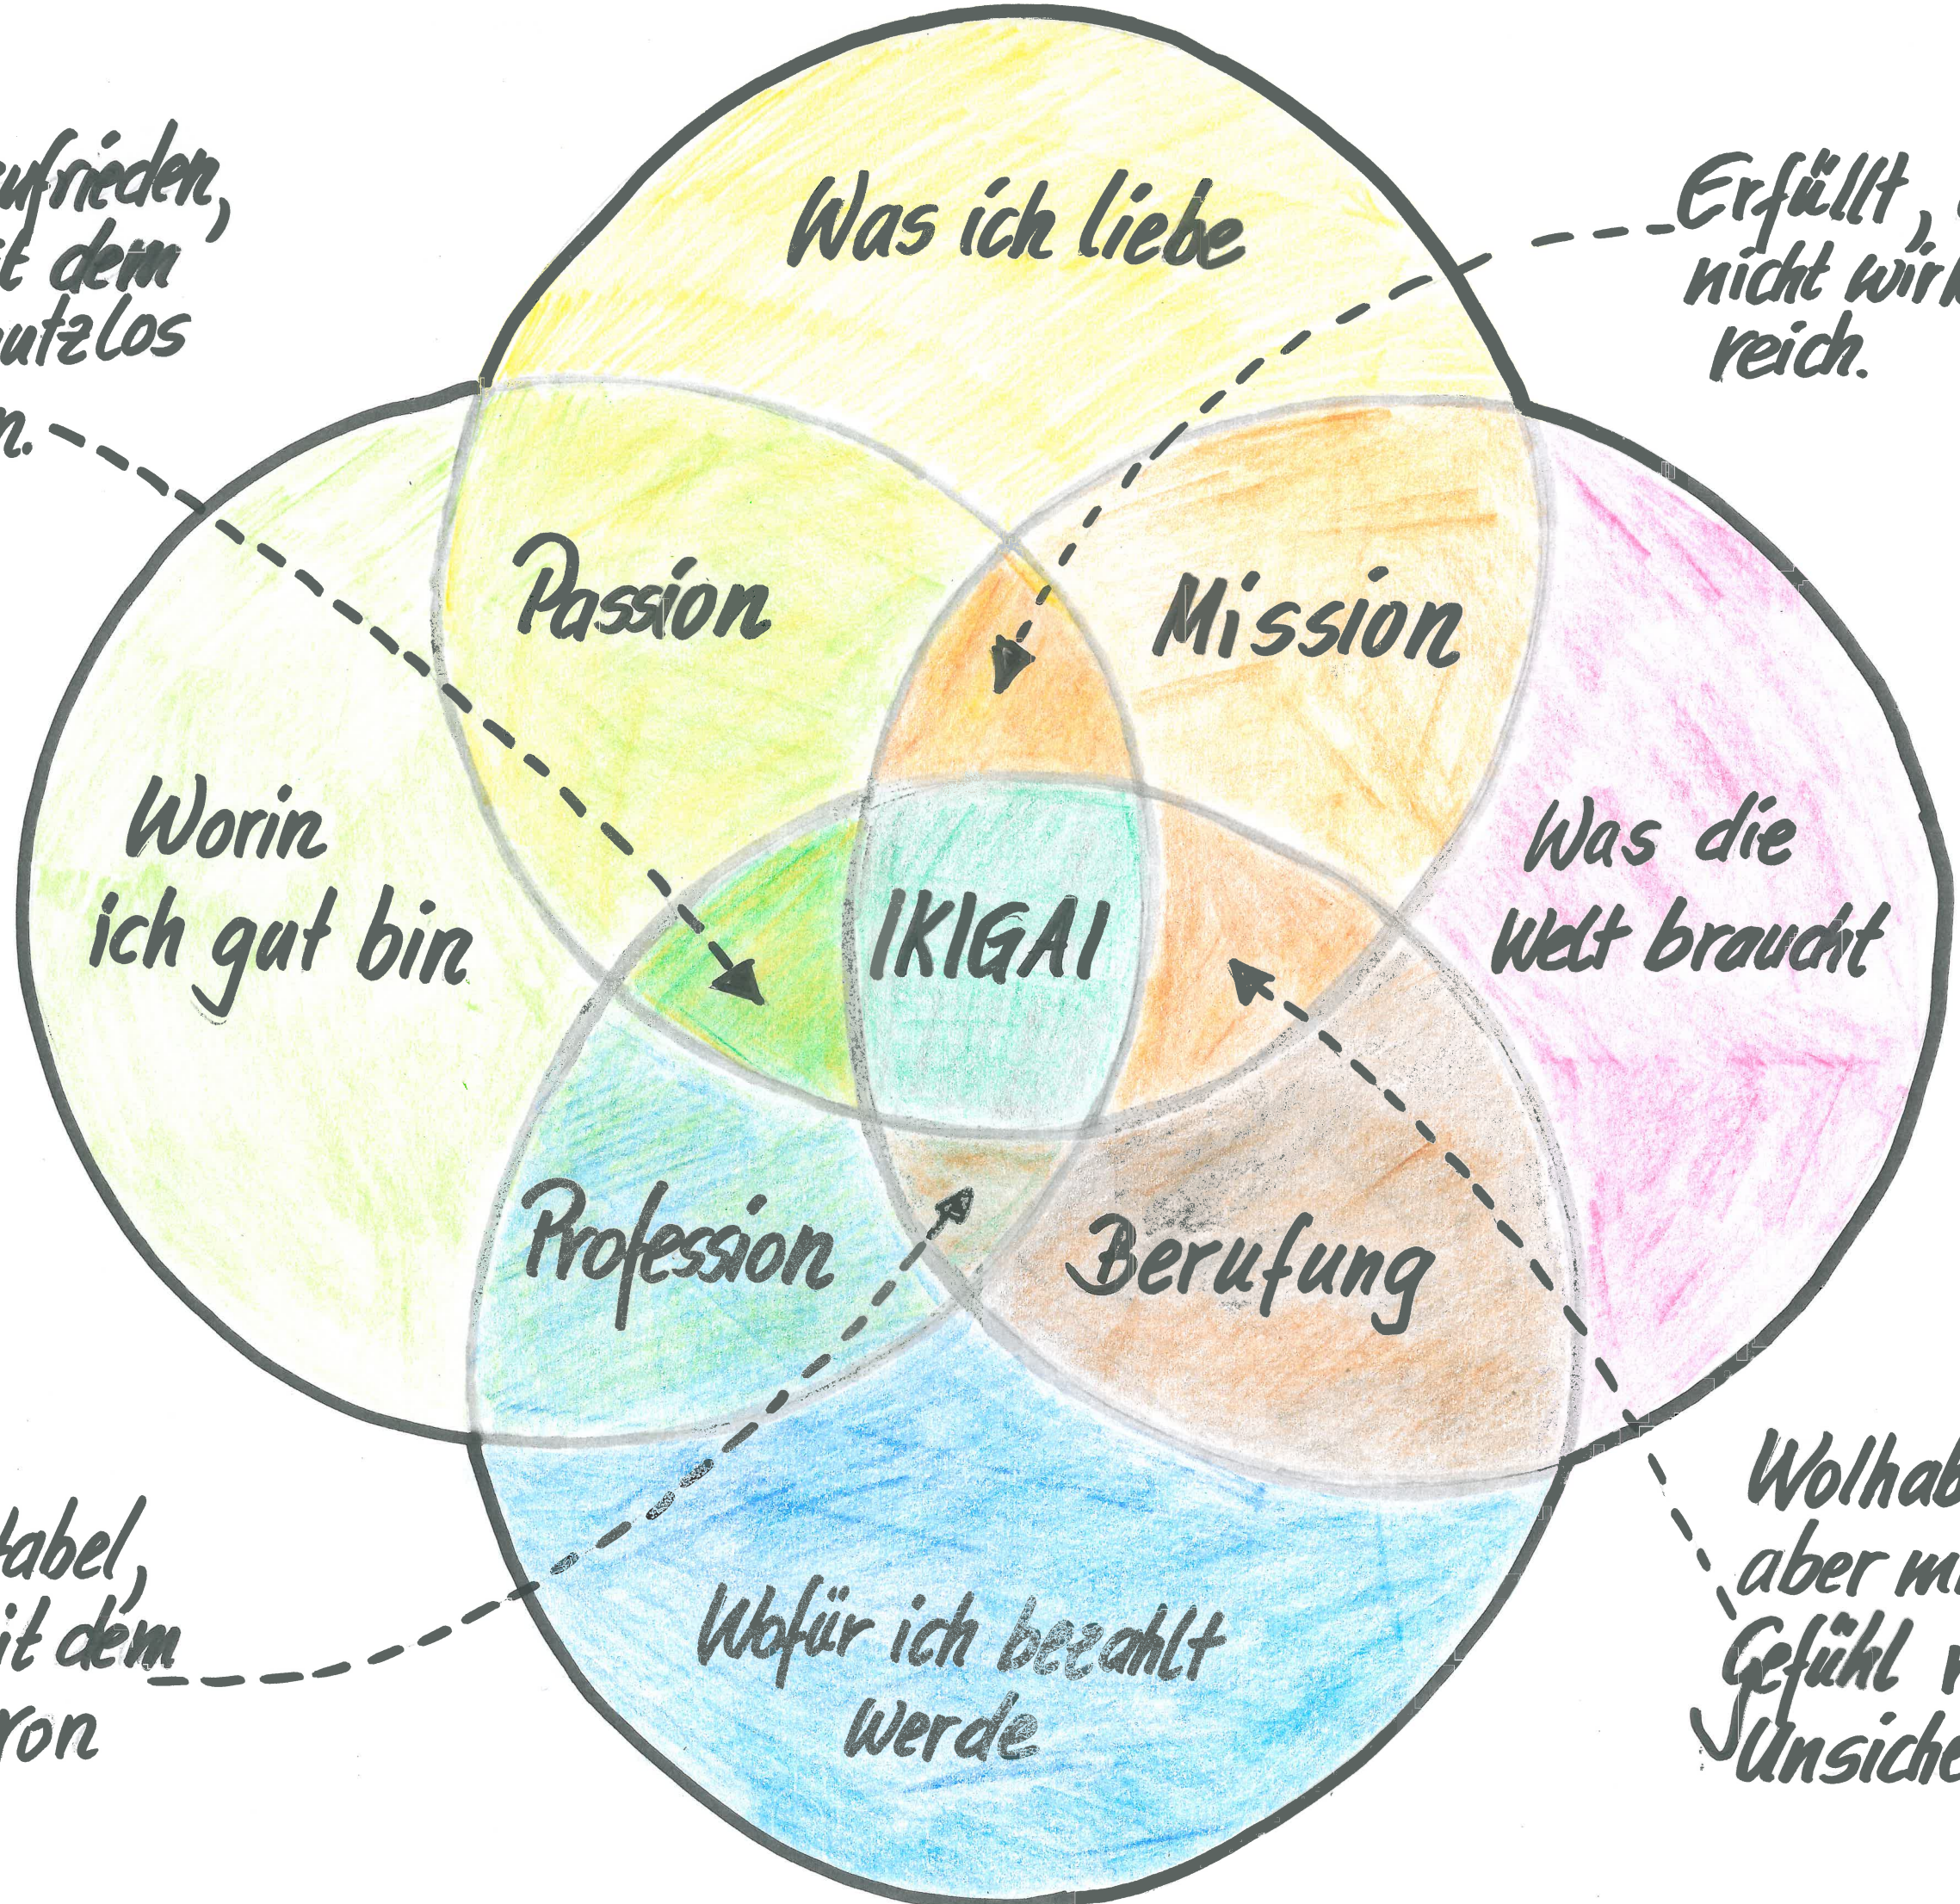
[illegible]ufrieden, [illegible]t dem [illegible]utzlos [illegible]n.

Erfüllt, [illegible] nicht wir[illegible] reich.

Was ich liebe

Passion

Mission

Worin ich gut bin

IKIGAI

Was die Welt braucht

Profession

Berufung

Wofür ich bezahlt werde

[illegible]abel, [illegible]it dem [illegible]ron

Wolhab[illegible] aber m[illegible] Gefühl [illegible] Unsiche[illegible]